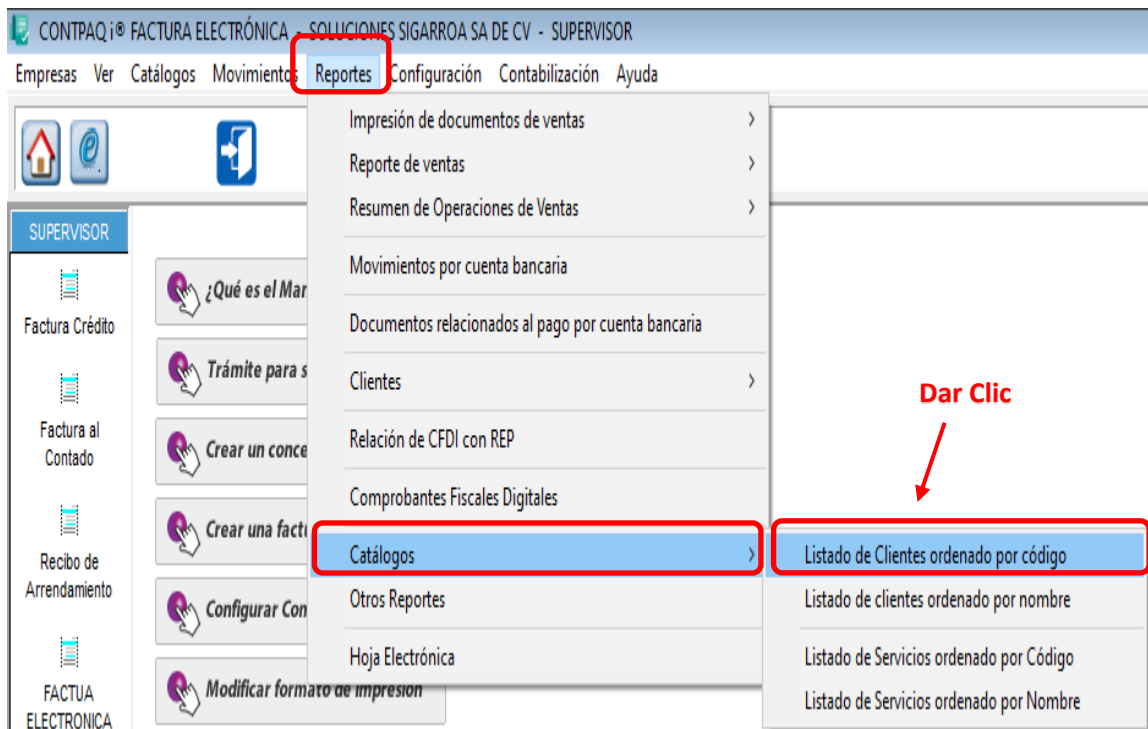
CONTPAQ i® FACTURA ELECTRÓNICA - SOLUCIONES SIGARROA SA DE CV - SUPERVISOR

Empresas Ver Catálogos Movimientos Reportes Configuración Contabilización Ayuda

SUPERVISOR

Factura Crédito

Factura al Contado

Recibo de Arrendamiento

FACTUA ELECTRONICA

¿Qué es el Mar

Trámite para s

Crear un conce

Crear una factu

Configurar Con

Modificar formato de impresión

Impresión de documentos de ventas
Reporte de ventas
Resumen de Operaciones de Ventas
Movimientos por cuenta bancaria
Documentos relacionados al pago por cuenta bancaria
Clientes
Relación de CFDI con REP
Comprobantes Fiscales Digitales
Catálogos
Otros Reportes
Hoja Electrónica

Dar Clic

Listado de Clientes ordenado por código
Listado de clientes ordenado por nombre
Listado de Servicios ordenado por Código
Listado de Servicios ordenado por Nombre